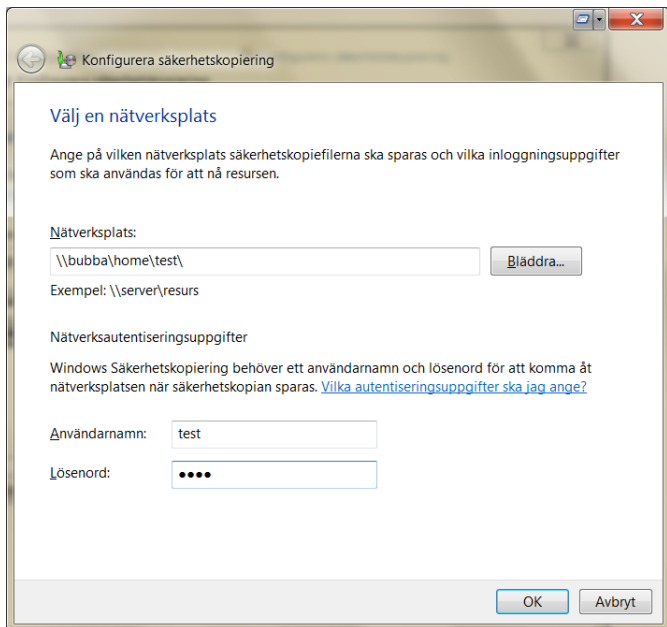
Konfigurera säkerhetskopiering

Välj en nätverksplats

Ange på vilken nätverksplats säkerhetskopiefilerna ska sparas och vilka inloggningsuppgifter som ska användas för att nå resursen.

Nätverksplats:

\\bubba\home\test\

Bläddra...

Exempel: \\server\resurs

Nätverksautentiseringsuppgifter

Windows Säkerhetskopiering behöver ett användarnamn och lösenord för att komma åt nätverksplatsen när säkerhetskopian sparas. Vilka autentiseringsuppgifter ska jag ange?

Användarnamn: test

Lösenord: ●●●●

OK

Avbryt